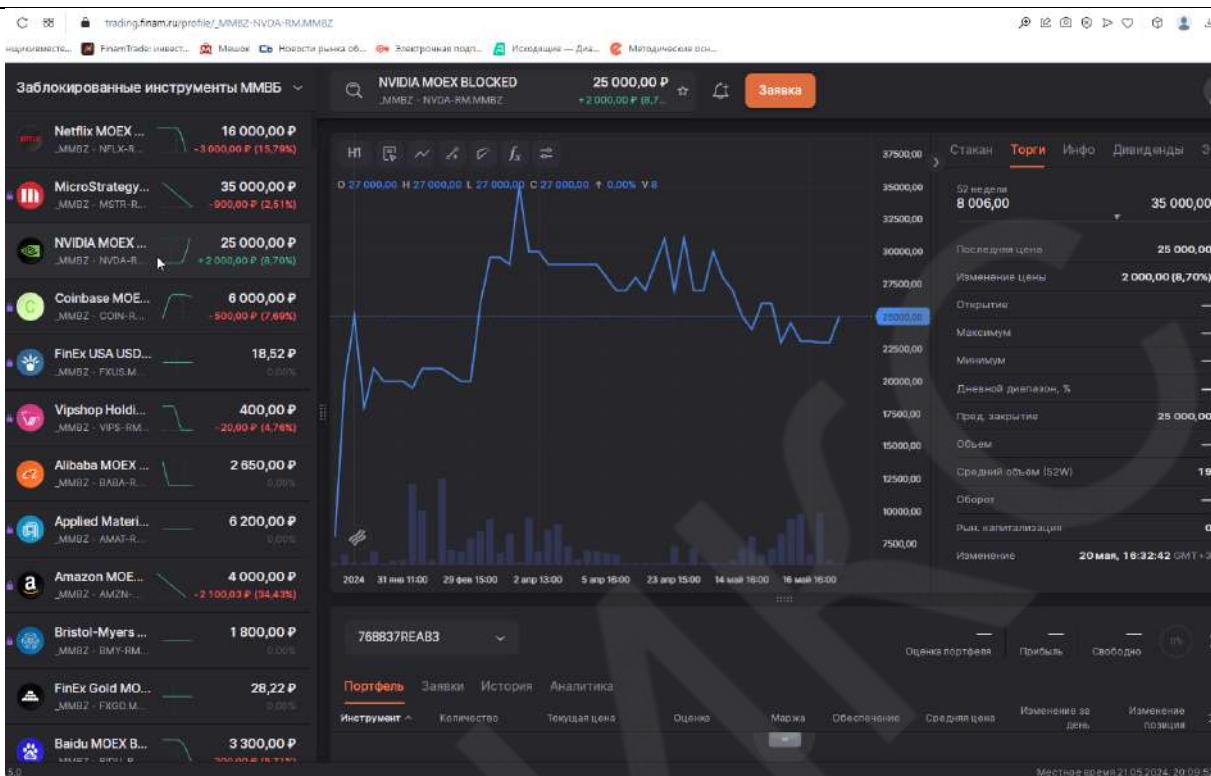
trading.finam.ru/profile/_MMBZ-NVDA-RM.MMBZ

FinamTrade: инвест... Машок Новости рынка об... Электронная подп... Исходящие — Диа... Методические осн...

Заблокированные инструменты ММББ

Netflix MOEX ... _MMBZ - NFLX-R... 16 000,00 ₽ -3 000,00 ₽ (15,79%)
MicroStrategy... _MMBZ - MSTR-R... 35 000,00 ₽ -900,00 ₽ (2,51%)
NVIDIA MOEX ... _MMBZ - NVDA-R... 25 000,00 ₽ +2 000,00 ₽ (8,70%)
Coinbase MOE... _MMBZ - COIN-R... 6 000,00 ₽ -500,00 ₽ (7,69%)
FinEx USA USD... _MMBZ - FXUS.M... 18,52 ₽ 0,00%
Vipshop Holdi... _MMBZ - VIPS-RM... 400,00 ₽ -20,00 ₽ (4,76%)
Alibaba MOEX ... _MMBZ - BABA-R... 2 650,00 ₽ 0,00%
Applied Materi... _MMBZ - AMAT-R... 6 200,00 ₽ 0,00%
Amazon MOE... _MMBZ - AMZN-... 4 000,00 ₽ -2 100,03 ₽ (34,43%)
Bristol-Myers ... _MMBZ - BMY-RM... 1 800,00 ₽ 0,00%
FinEx Gold MO... _MMBZ - FXGD.M... 28,22 ₽ 0,00%
Baidu MOEX B... 3 300,00 ₽

NVIDIA MOEX BLOCKED _MMBZ - NVDA-RM.MMBZ 25 000,00 ₽ +2 000,00 ₽ (8,7...
Заявка

H1
O 27 000,00 H 27 000,00 L 27 000,00 C 27 000,00 ↑ 0,00% V 8

37500,00
35000,00
32500,00
30000,00
27500,00
25000,00
22500,00
20000,00
17500,00
15000,00
12500,00
10000,00
7500,00

2024 31 янв 11:00 29 фев 15:00 2 апр 13:00 5 апр 16:00 23 апр 15:00 14 мая 16:00 16 мая 16:00

Стакан Торги Инфо Дивиденды
52 недели
8 006,00 35 000,00
Последняя цена 25 000,00
Изменение цены 2 000,00 (8,70%)
Открытие —
Максимум —
Минимум —
Дневной диапазон, % —
Пред. закрытие 25 000,00
Объем —
Средний объем (52W) 19
Оборот —
Рын. капитализация 0
Изменение 20 мая, 16:32:42 GMT+3

768837REAB3
Оценка портфеля Прибыль Свободно

Портфель Заявки История Аналитика
Инструмент Количество Текущая цена Оценка Маржа Обеспечение Средняя цена Изменение за день Изменение позиции

Местное время 21.05.2024, 20:09:5